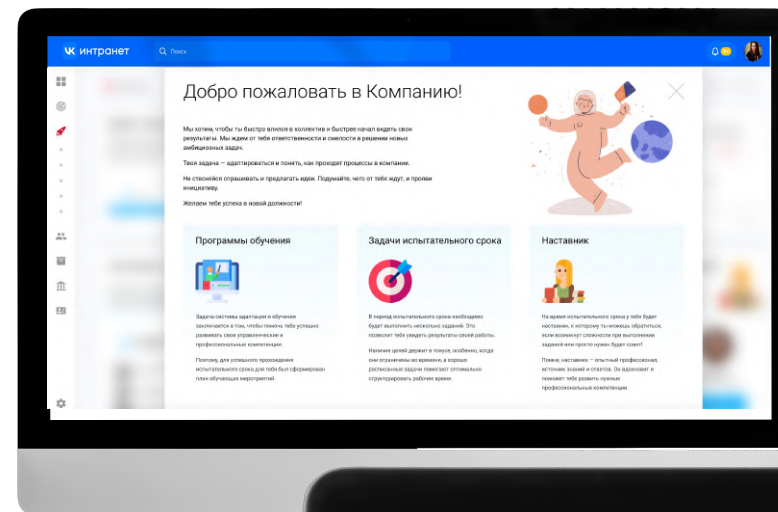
интранет

Поиск

Добро пожаловать в Компанию!

Мы хотим, чтобы ты быстро влился в коллектив и быстрее начал видеть свои результаты. Мы ждем от тебя ответственности и смелости в решении новых амбициозных задач.

Твоя задача — адаптироваться и понять, как проходят процессы в компании.

Не стесняйся спрашивать и предлагать идеи. Подумайте, чего от тебя ждут, и прояви инициативу.

Желаем тебе успеха в новой должности!

Программы обучения

Задача системы адаптации и обучения заключается в том, чтобы помочь тебе успешно развивать свои управленческие и профессиональные компетенции.

Поэтому, для успешного прохождения испытательного срока для тебя был сформирован план обучающих мероприятий.

Задачи испытательного срока

В период испытательного срока тебе необходимо будет выполнить несколько заданий. Это позволит тебе увидеть результаты своей работы.

Наличие целей держит в тонусе, особенно, когда они ограничены во времени, а хорошо расписанные задачи помогают оптимально структурировать рабочее время.

Наставник

На время испытательного срока у тебя будет наставник, к которому ты можешь обратиться, если возникнут сложности при выполнении заданий или просто нужен будет совет!

Помни, наставник — опытный профессионал, источник знаний и ответов. Он вдохновит и поможет тебе развить нужные профессиональные компетенции.